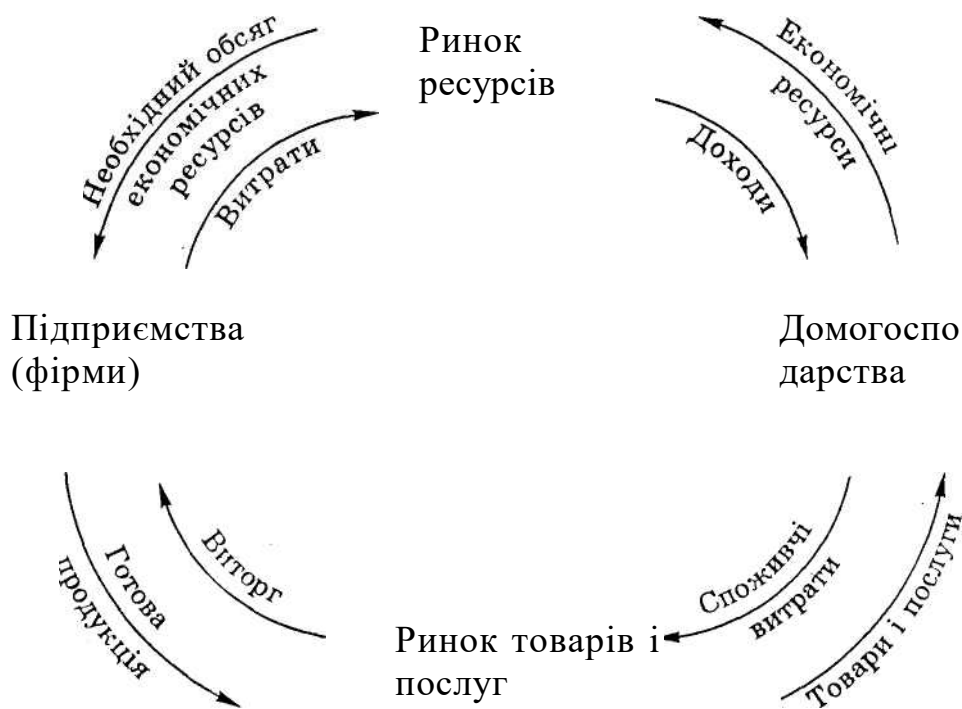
Ринок ресурсів

Необхідний обсяг економічних ресурсів

Витрати

Економічні ресурси

Доходи

Підприємства (фірми)

Домогосподарства

Готова продукція

Виторг

Споживчі витрати

Товари і послуги

Ринок товарів і послуг